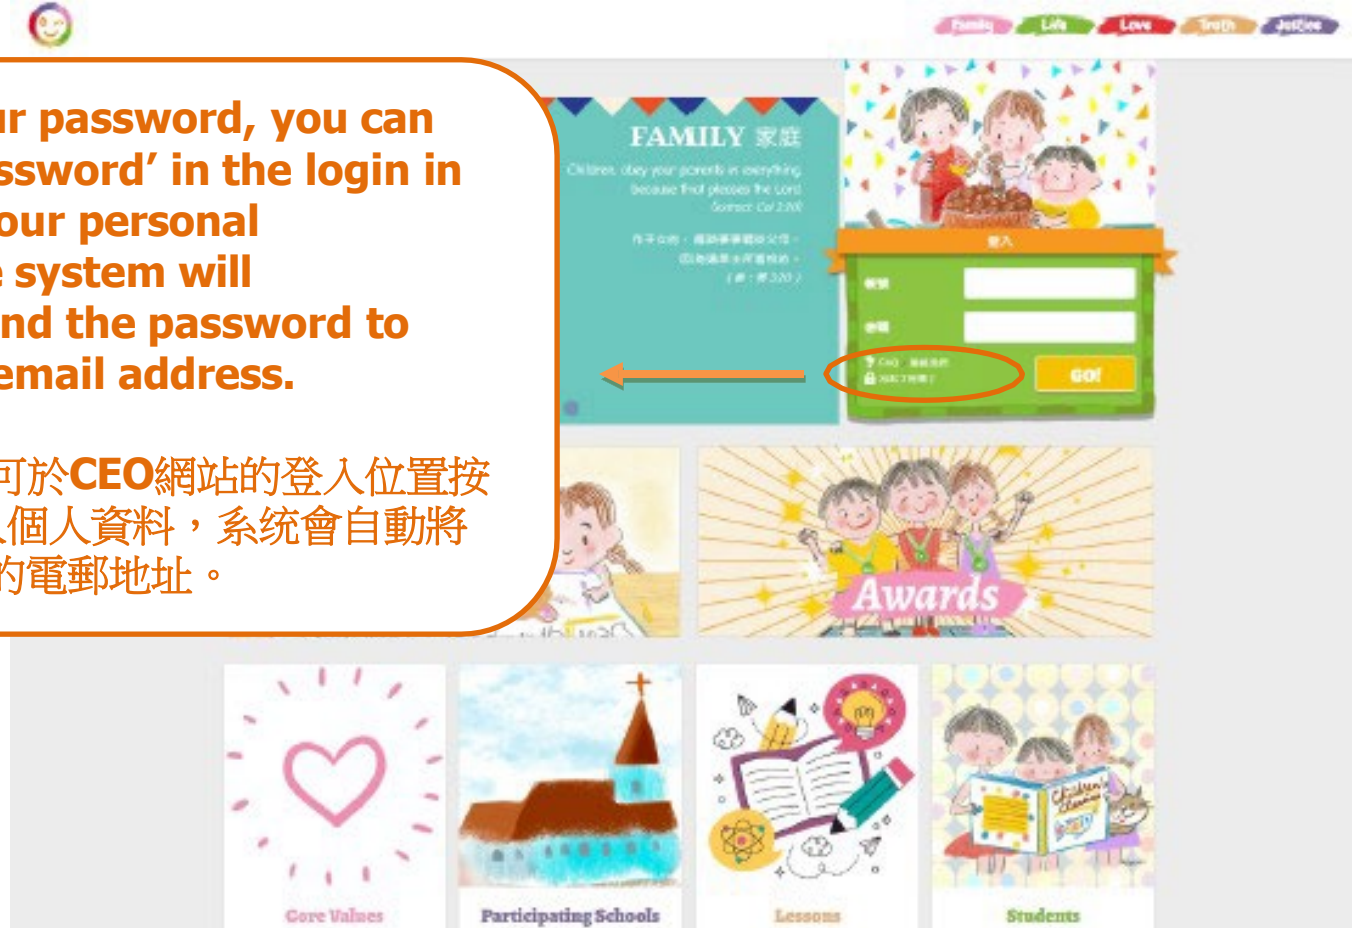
Family Life Love Truth Justice

ur password, you can ssword' in the login in our personal e system will nd the password to email address.

可於CEO網站的登入位置按 人個人資料，系統會自動將 的電郵地址。

FAMILY 家庭

Children, obey your parents in everything, because that pleases the Lord. Colossians Col 3:20

你們作兒女的，要凡事聽從父母，因為這是主所喜悅的。（西3:20）

登入

帳號

密碼

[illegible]

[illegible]

GO!

Awards

Core Values

Participating Schools

Lessons

Students